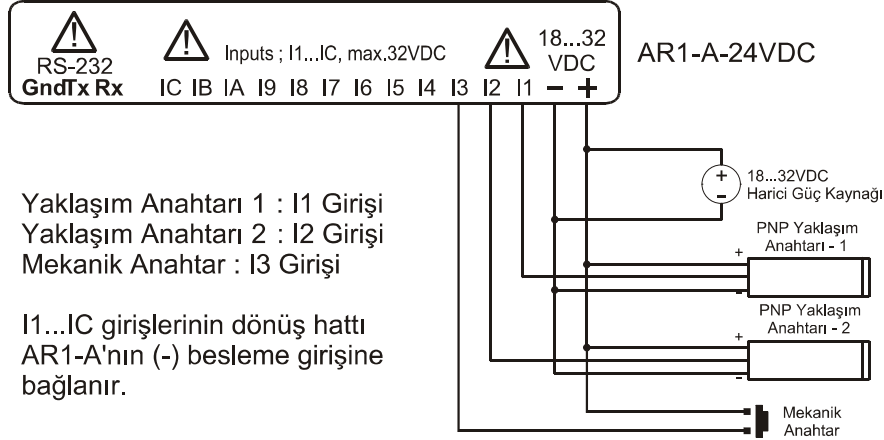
RS-232
GndTx Rx

Inputs ; I1...IC, max.32VDC

IC IB IA I9 I8 I7 I6 I5 I4 I3 I2 I1

18...32
VDC
– +

AR1-A-24VDC

+
–
18...32VDC
Harici Güç Kaynağı

PNP Yaklaşım Anahtarı - 1
+
–

PNP Yaklaşım Anahtarı - 2
+
–

Mekanik Anahtar

Yaklaşım Anahtarı 1 : I1 Girişi
Yaklaşım Anahtarı 2 : I2 Girişi
Mekanik Anahtar : I3 Girişi

I1...IC girişlerinin dönüş hattı AR1-A'nın (-) besleme girişine bağlanır.